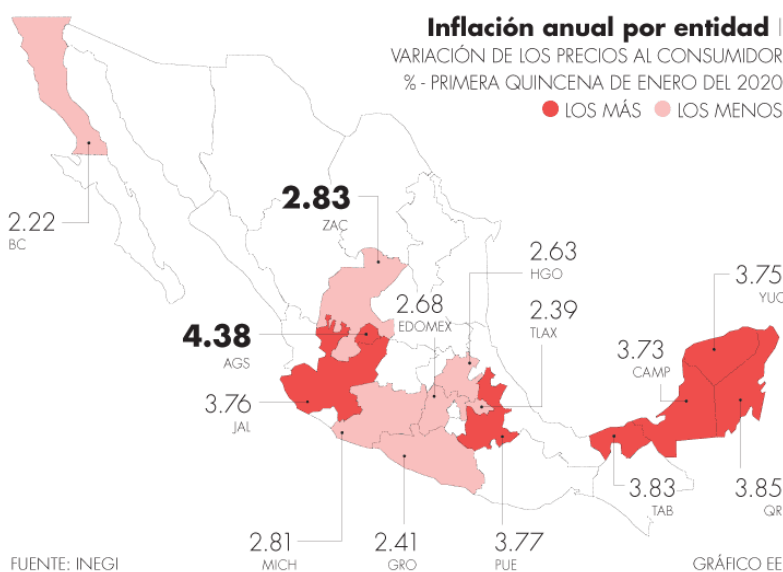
Inflación anual por entidad
VARIACIÓN DE LOS PRECIOS AL CONSUMIDOR
% - PRIMERA QUINCENA DE ENERO DEL 2020
LOS MÁS LOS MENOS

2.22
BC

2.83
ZAC

2.63
HGO

2.68
EDOMEX

2.39
TLAX

4.38
AGS

3.76
JAL

3.75
YUC

3.73
CAMP

3.83
TAB

3.85
QR

2.81
MICH

2.41
GRO

3.77
PUE

FUENTE: INEGI
GRÁFICO EE